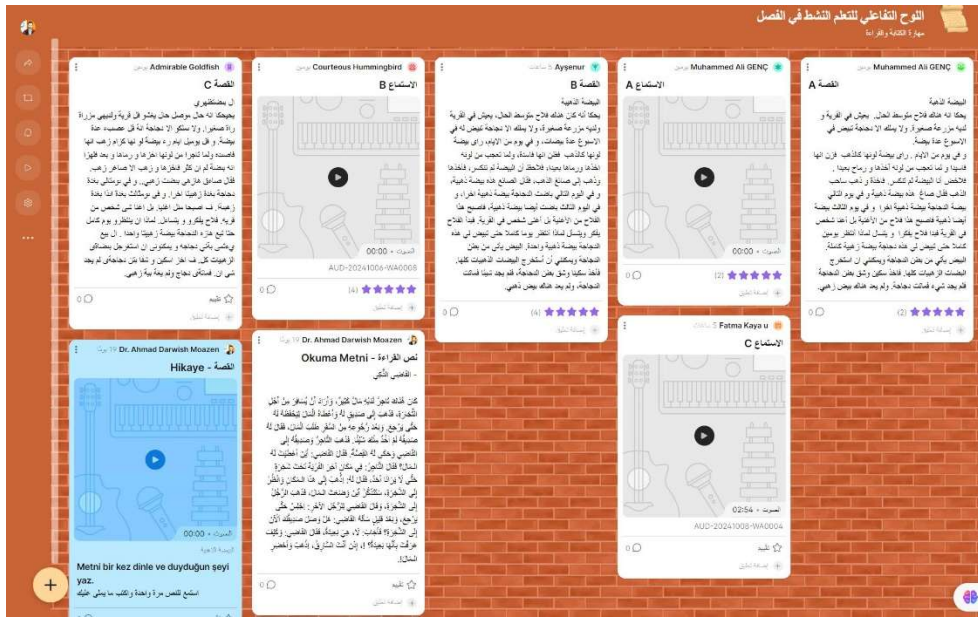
اللوح التفاعلي للتعلم النشط في الفصل
مهارة الكتابة والقراءة

Muhammed Ali GENÇ
القصة A
البيضة الذهبية
يحكى أنه كان هناك فلاح متوسط الحال، يعيش في القرية و لديه مزرعة صغيرة، ولا يملك إلا دجاجة تبيض في الاسبوع عدة بيضات.
و في يوم من الأيام، رأى بيضة لونها كالذهب، فإن انها فاسدا و لما تعجب من لونه أخذها و رماها بعيدا، فلاحظت أن البيضة لم تنكسر، فتحققه و لدى صاحب الذهب فقال صائغ: هذه بيضة ذهبية، و في يوم التالي بيضة الدجاجة بيضة ذهبية أخرى، و في يوم الثالث بيضة أيضا ذهبية فأصبح هذا فلاح من الأغنياء بل أغنى شخص في القرية فهذا فلاح يفكرا و يتساءل لماذا انتظر يومين كاملا حتى تبيض لي هذه دجاجة بيضة ذهبية لماذا لا استخرج البيضات الذهبيات كلها. فأخذ سكين وشق بطن الدجاجة فلم يجد شيئا فماتت دجاجة، ولم يجد هناك بيض ذهبي.
(2)
إضافة تعليق

Muhammed Ali GENÇ
الاستماع A
00:00
(2)
إضافة تعليق

Ayşenur
القصة B
البيضة الذهبية
يحكى أنه كان هناك فلاح متوسط الحال، يعيش في القرية ولديه مزرعة صغيرة، ولا يملك إلا دجاجة تبيض له في الاسبوع عدة بيضات، و في يوم من الايام، رأى بيضة لونها كالذهب. فظن انها فاسدة، ولما تعجب من لونه أخذها ورماها بعيدا، فلاحظ أن البيضة لم تنكسر، فأخذها وذهب إلى صائغ الذهب، فقال الصائغ هذه بيضة ذهبية، و في اليوم التالي باضت الدجاجة بيضة ذهبية أخرى، و في اليوم الثالث باضت أيضا بيضة ذهبية، فأصبح هذا الفلاح من الأغنياء بل أغنى شخص في القرية. فبدأ الفلاح يفكر ويتساءل لماذا أنتظر يوما كاملا حتى تبيض لي هذه الدجاجة بيضة ذهبية واحدة. البيض باقي من بطن الدجاجة ويمكنني أن أستخرج البيضات الذهبيات كلها. فأخذ سكينا وشق بطن الدجاجة، فلم يجد شيئا فماتت الدجاجة، ولم يجد هناك بيض ذهبي.
(4)
إضافة تعليق

Fatma Kaya u
الاستماع C
02:54
AUD-20241008-WA0004
تقييم
إضافة تعليق

Courteous Hummingbird
الاستماع B
00:00
AUD-20241008-WA0005
(4)
إضافة تعليق

Admirable Goldfish
القصة C
ال بيضة ذهبي
يحكى أنه كان متوسل حال يعيش في قرية ولديهي مزرعة زراء صغير، ولا يملكو الا دجاجة انه فل عصبي عدة بيضة. و في يوميو ايام راء بيضة او لو نها كرام ذهب انها فاسده ولما تعجبا من لونها اخذها و رمادها و بعد فظهرا ان بيضة لم ان تكثر فأخذها و ذهب الا صائغ ذهب. فقال صائغ هاذهي بيضت ذهبي، و في يومثاني بيضة دجاجة بيضة ذهبية اخرا، و في يومثالث بيضة ايضا بيضا ذهبية. انه اصبحا مثل اغنيا بل اغنا شي شخص من قرية. فبدا فلاح يفكر و يتساءل لماذا ان ينتظرو يوم كامل حتا تبيض لي هاذه الدجاجة بيضة ذهبيا واحد. ال بيض في بطني باقي دجاجة و يمكنني ان استخرج بطنها الزهبيات كل. ف اخذ اسكين و شقا بتن دجاجة، فلم يجد شي ان فماتت دجاج ولم يجد بيض ذهبية زهر.
تقييم
إضافة تعليق

Dr. Ahmad Darwish Moazen
القصة - Hikaye
00:00
Metni bir kez dinle ve duyduğun şeyi yaz.
استمع للنص مرة واحدة واكتب ما يمثل عليك

Dr. Ahmad Darwish Moazen
نص القراءة - Okuma Metni
- القاضي الذكي
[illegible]
تقييم
إضافة تعليق